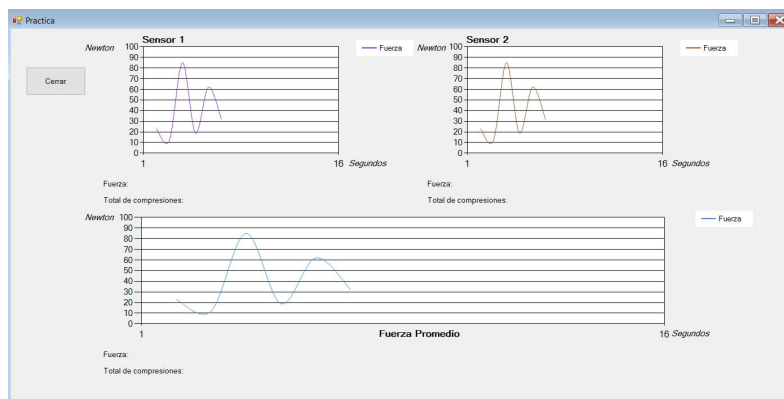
Practica

Cerrar

Sensor 1
Newton 100 90 80 70 60 50 40 30 20 10 0
1 16 Segundos
Fuerza

Sensor 2
Newton 100 90 80 70 60 50 40 30 20 10 0
1 16 Segundos
Fuerza

Fuerza:
Total de compresiones:

Fuerza:
Total de compresiones:

Newton 100 90 80 70 60 50 40 30 20 10 0
1 Fuerza Promedio 16 Segundos
Fuerza

Fuerza:
Total de compresiones: